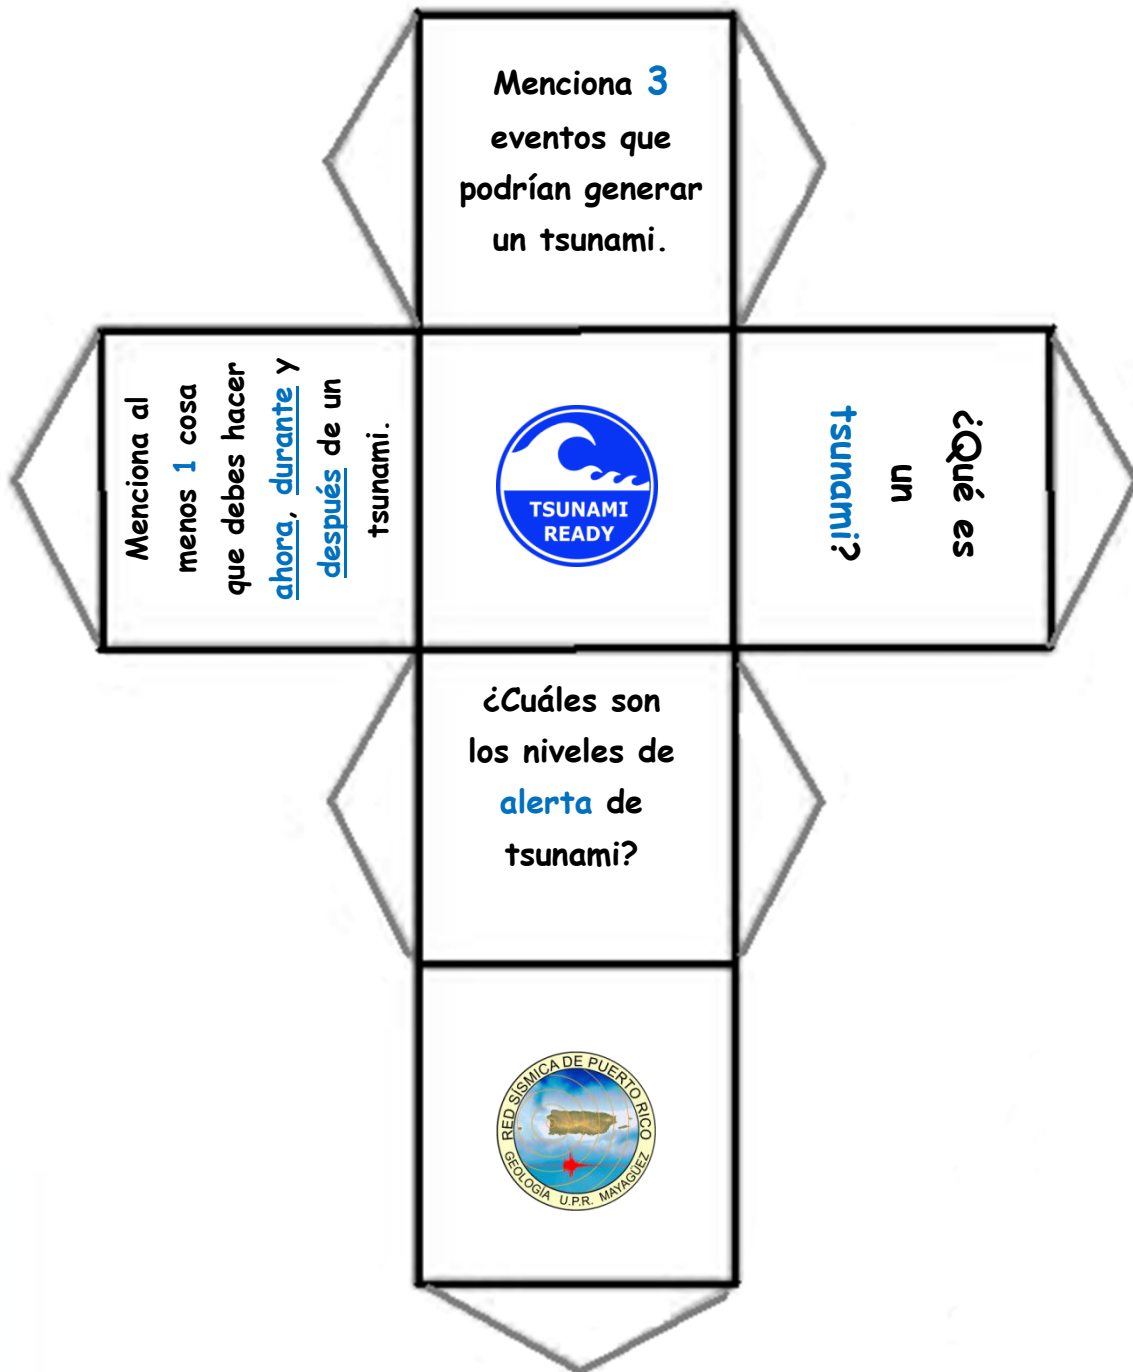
Menciona 3 eventos que podrían generar un tsunami.

Menciona al menos 1 cosa que debes hacer ahora, durante y después de un tsunami.

TSUNAMI READY

¿Qué es un tsunami?

¿Cuáles son los niveles de alerta de tsunami?

RED SISMICA DE PUERTO RICO
GEOLOGÍA U.P.R. MAYAGÜEZ